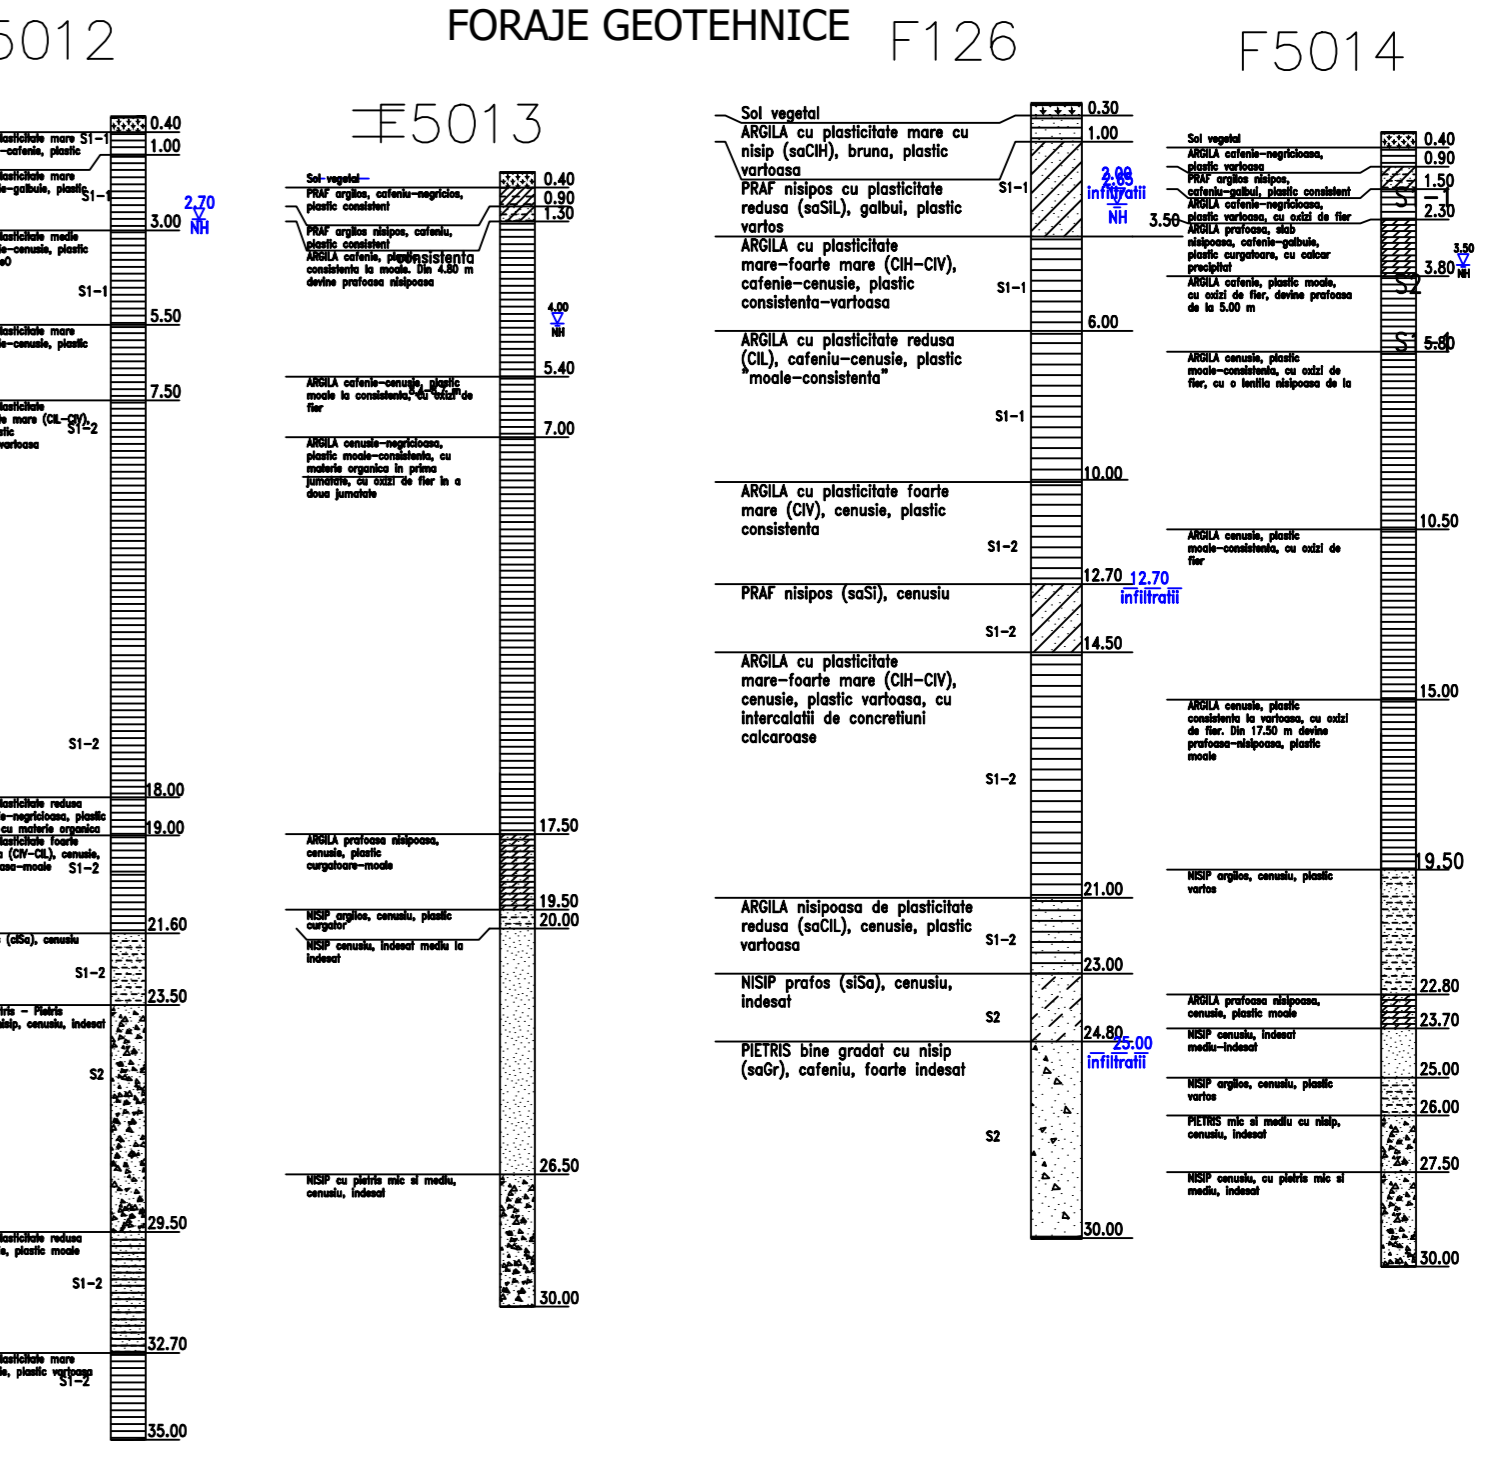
5012

FORAJE GEOTEHNICE

F126

F5014

F5013

lasticitate mare S1-1
-cafenie, plastic
lasticitate mare
e-galbuie, plastic S1-1
lasticitate medie
e-cenusie, plastic
S1-1
lasticitate mare
e-cenusie, plastic
lasticitate
e mare (CIL-CIV)
stic
vartoasa S1-2
S1-2
lasticitate redusa
e-negricioasa, plastic
cu materie organica
lasticitate foarte
(CIV-CIL), cenusie,
asa-moale S1-2
(clSa), cenusiu
S1-2
ris - Pietris
isip, cenusiu, indesat
S2
lasticitate redusa
e, plastic moale
S1-2
lasticitate mare
e, plastic vartoasa S1-2

0.40
1.00
2.70
NH
3.00
5.50
7.50
18.00
19.00
21.60
23.50
29.50
32.70
35.00

Sol vegetal
PRAF argilos, cafeniu-negricios, plastic consistent
PRAF argilos nisipos, cafeniu, plastic consistent
ARGILA cafenie, plastic consistenta la moale. Din 4.80 m devine prafoasa nisipoasa
ARGILA cafenie-cenusie, plastic moale la consistenta, cu oxizi de fier
ARGILA cenusie-negricioasa, plastic moale-consistenta, cu materie organica in prima jumatate, cu oxizi de fier in a doua jumatate
ARGILA prafoasa nisipoasa, cenusie, plastic curgatoare-moale
NISIP argilos, cenusiu, plastic curgator
NISIP cenusiu, indesat mediu la indesat
NISIP cu pietris mic si mediu, cenusiu, indesat

0.40
0.90
1.30
4.00
NH
5.40
7.00
17.50
19.50
20.00
26.50
30.00

Sol vegetal
ARGILA cu plasticitate mare cu nisip (saCIH), bruna, plastic vartoasa
PRAF nisipos cu plasticitate redusa (saSiL), galbui, plastic vartos S1-1
ARGILA cu plasticitate mare-foarte mare (CIH-CIV), cafenie-cenusie, plastic consistenta-vartoasa S1-1
ARGILA cu plasticitate redusa (CIL), cafeniu-cenusie, plastic "moale-consistenta" S1-1
ARGILA cu plasticitate foarte mare (CIV), cenusie, plastic consistenta S1-2
PRAF nisipos (saSi), cenusiu S1-2
ARGILA cu plasticitate mare-foarte mare (CIH-CIV), cenusie, plastic vartoasa, cu intercalatii de concretiuni calcaroase S1-2
ARGILA nisipoasa de plasticitate redusa (saCIL), cenusie, plastic vartoasa S1-2
NISIP prafos (siSa), cenusiu, indesat S2
PIETRIS bine gradat cu nisip (saGr), cafeniu, foarte indesat S2

0.30
1.00
2.00
infiltratii
NH
6.00
10.00
12.70
12.70
infiltratii
14.50
21.00
23.00
24.80
25.00
infiltratii
30.00

Sol vegetal
ARGILA cafenie-negricioasa, plastic vartoasa
PRAF argilos nisipos, cafeniu-galbui, plastic consistent
ARGILA cafenie-negricioasa, plastic vartoasa, cu oxizi de fier
ARGILA prafoasa, slab nisipoasa, cafenie-galbuie, plastic curgatoare, cu calcar precipitat
ARGILA cafenie, plastic moale, cu oxizi de fier, devine prafoasa de la 5.00 m
ARGILA cenusie, plastic moale-consistenta, cu oxizi de fier, cu o lentila nisipoasa de la
ARGILA cenusie, plastic moale-consistenta, cu oxizi de fier
ARGILA cenusie, plastic consistenta la vartoasa, cu oxizi de fier. Din 17.50 m devine prafoasa-nisipoasa, plastic moale
NISIP argilos, cenusiu, plastic vartos
ARGILA prafoasa nisipoasa, cenusie, plastic moale
NISIP cenusiu, indesat mediu-indesat
NISIP argilos, cenusiu, plastic vartos
PIETRIS mic si mediu cu nisip, cenusiu, indesat
NISIP cenusiu, cu pietris mic si mediu, indesat

0.40
0.90
1.50
2.30
3.50
3.50
3.80
NH
5.80
10.50
15.00
19.50
22.80
23.70
25.00
26.00
27.50
30.00